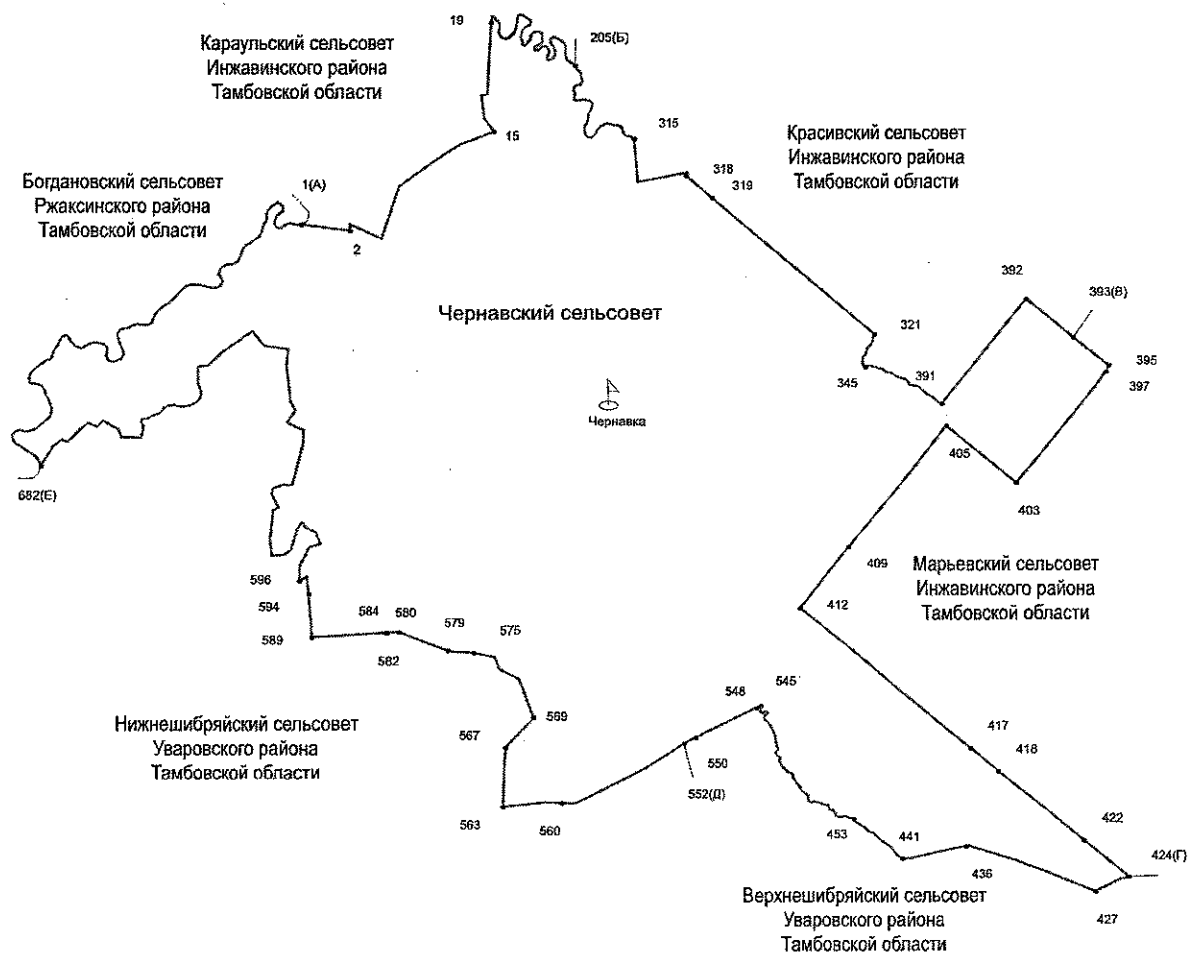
19
205(Б)
Караульский сельсовет
Инжавинского района
Тамбовской области

15
315
318
319
Красивский сельсовет
Инжавинского района
Тамбовской области

Богдановский сельсовет
Ржаксинского района
Тамбовской области

1(А)
2

Чернавский сельсовет

392
393(В)
321
395
397
345
391
Чернавка
405
403
682(Е)

409
Марьевский сельсовет
Инжавинского района
Тамбовской области
412

596
594
584
580
579
575
589
582

545
548
Нижнешибряйский сельсовет
Уваровского района
Тамбовской области
569
567
417
418
550
552(Д)
563
560
453
441
436
422
424(Г)
Верхнешибряйский сельсовет
Уваровского района
Тамбовской области
427